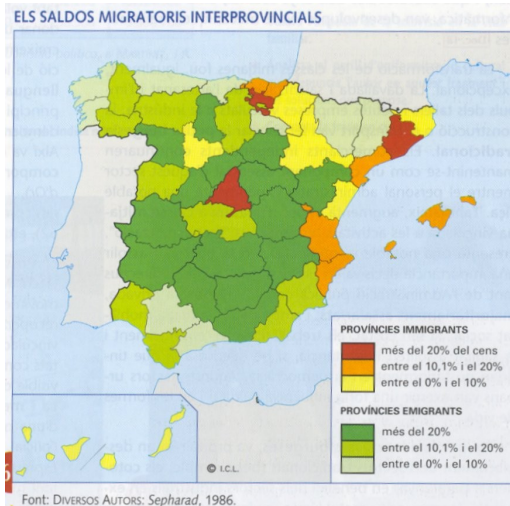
ELS SALDOS MIGRATORIS INTERPROVINCIALS

PROVÍNCIES IMMIGRANTS
més del 20% del cens
entre el 10,1% i el 20%
entre el 0% i el 10%

PROVÍNCIES EMIGRANTS
més del 20%
entre el 10,1% i el 20%
entre el 0% i el 10%

© I.C.L.

Font: DIVERSOS AUTORS: Sepharad, 1986.